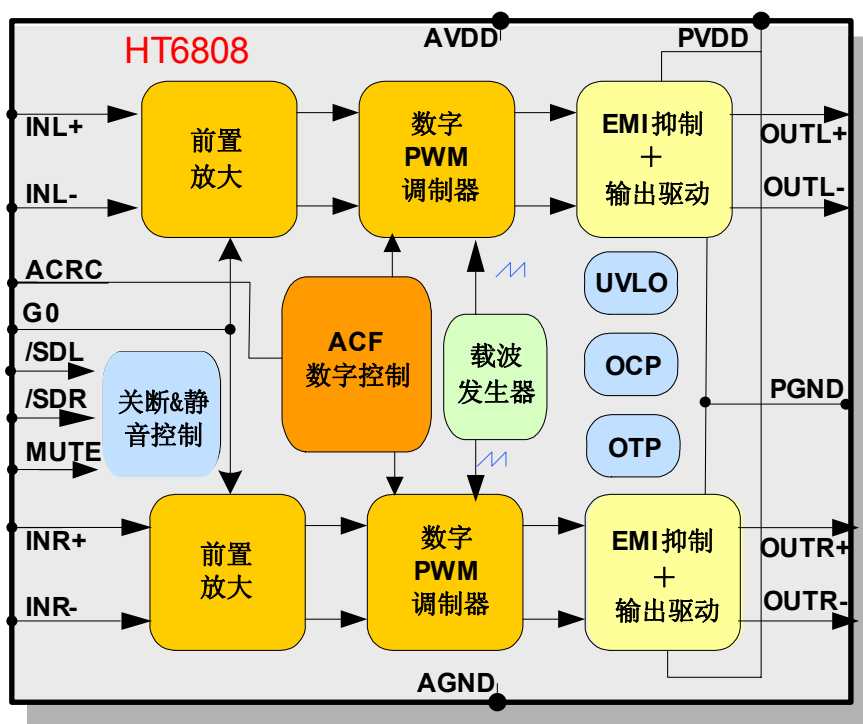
HT6808

AVDD

PVDD

INL+

INL-

前置
放大

数字
PWM
调制器

EMI抑制
+
输出驱动

OUTL+

OUTL-

ACRC

G0

/SDL

/SDR

MUTE

ACF
数字控制

载波
发生器

UVLO

OCP

OTP

PGND

关断&静
音控制

INR+

INR-

前置
放大

数字
PWM
调制器

EMI抑制
+
输出驱动

OUTR+

OUTR-

AGND